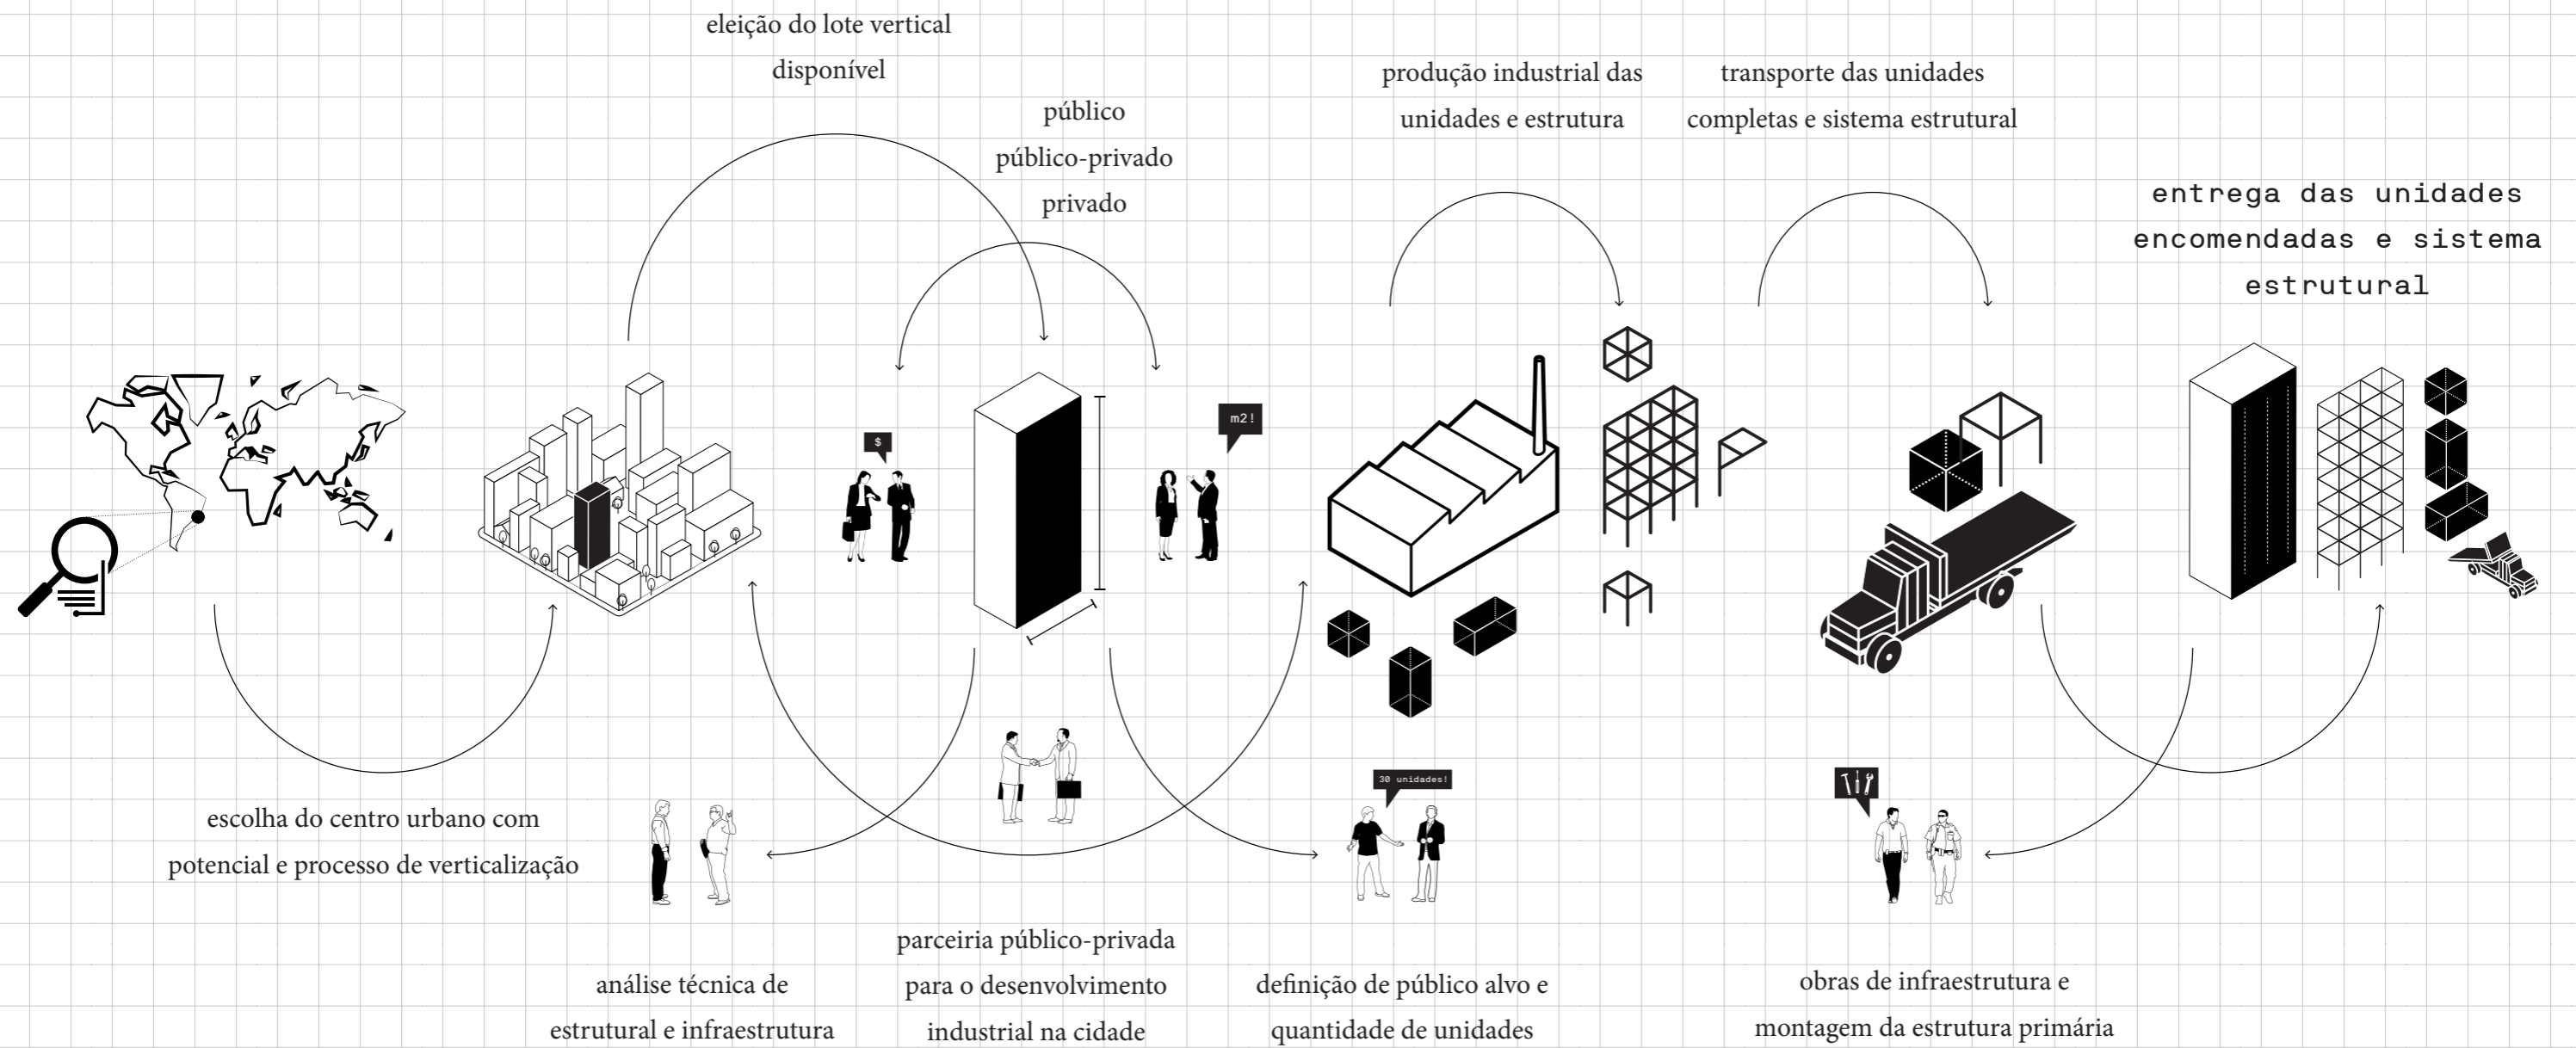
eleição do lote vertical disponível

público
público-privado
privado

produção industrial das unidades e estrutura

transporte das unidades completas e sistema estrutural

entrega das unidades encomendadas e sistema estrutural

$

m2!

30 unidades!

escolha do centro urbano com potencial e processo de verticalização

análise técnica de estrutural e infraestrutura

parceiria público-privada para o desenvolvimento industrial na cidade

definição de público alvo e quantidade de unidades

obras de infraestrutura e montagem da estrutura primária